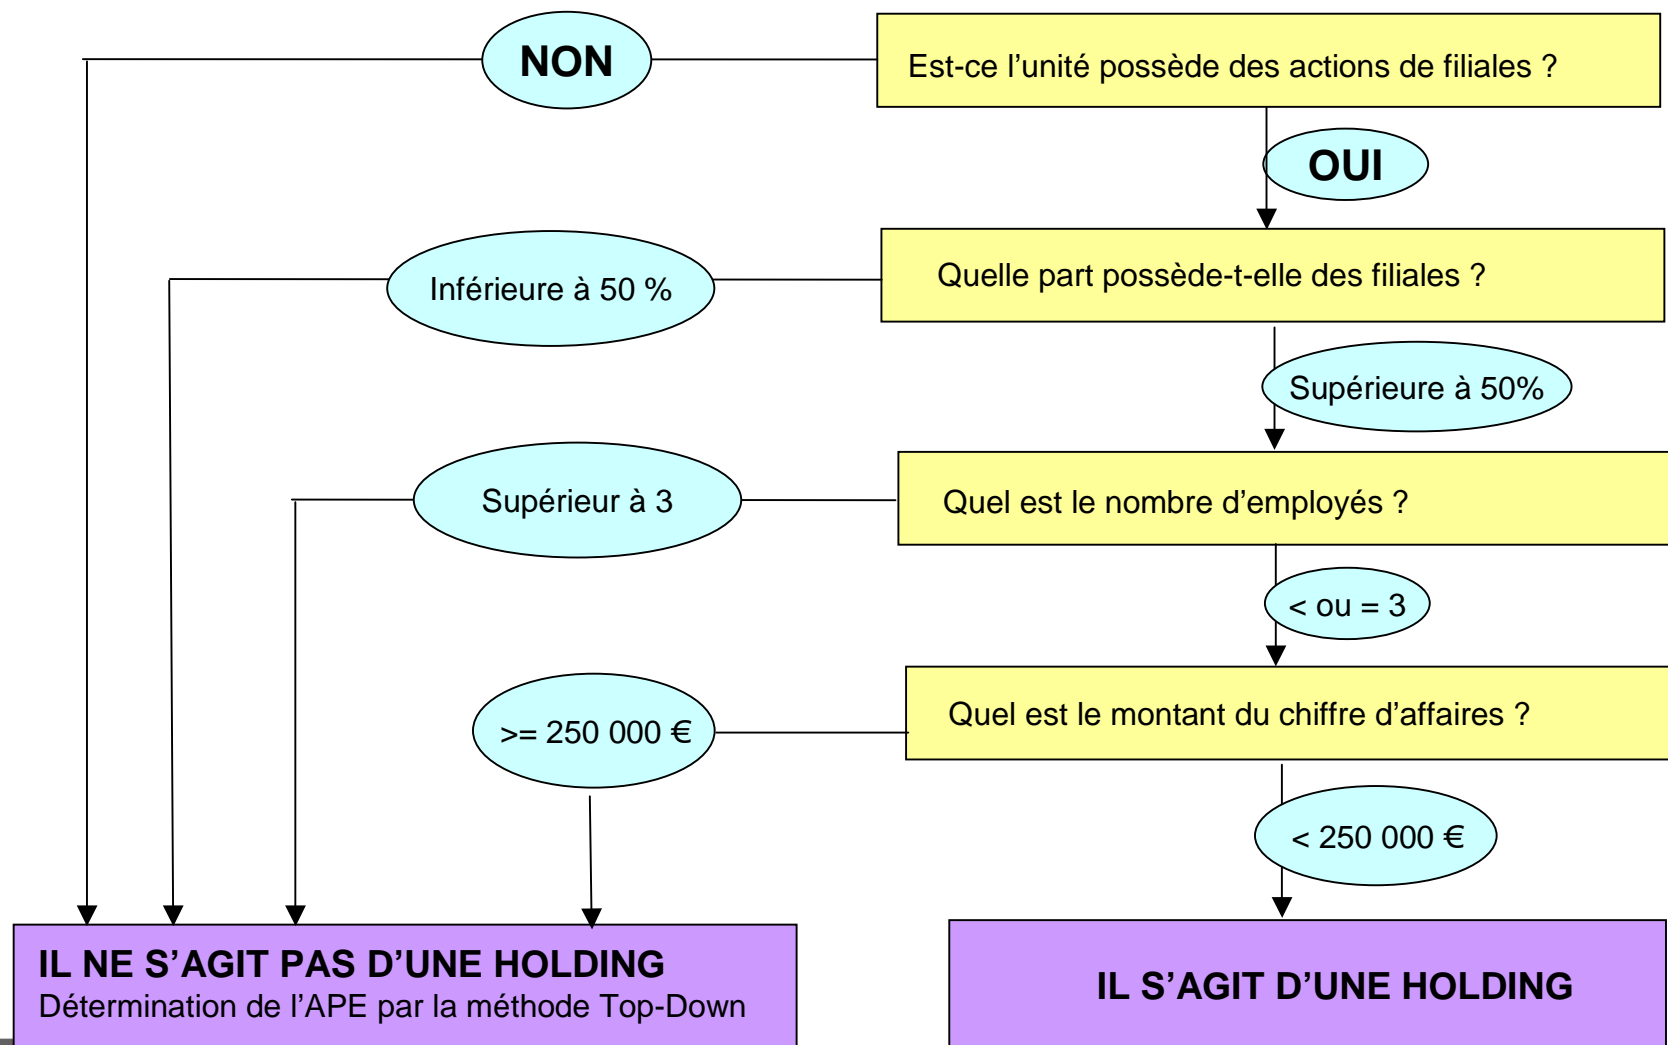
NON

Est-ce l'unité possède des actions de filiales ?

OUI

Inférieure à 50 %

Quelle part possède-t-elle des filiales ?

Supérieure à 50%

Supérieur à 3

Quel est le nombre d'employés ?

< ou = 3

>= 250 000 €

Quel est le montant du chiffre d'affaires ?

< 250 000 €

IL NE S'AGIT PAS D'UNE HOLDING
Détermination de l'APE par la méthode Top-Down

IL S'AGIT D'UNE HOLDING